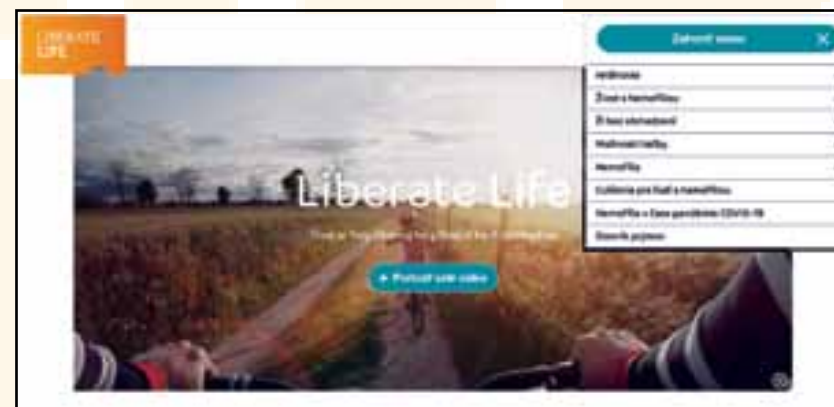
LIBERATE LIFE

Zahrnit menu

Hlavní stránka

Život s hemofilií

Ži bez omezení

Vzdělávací nástroje

Hemofilie

Cvičení pro lidi s hemofilií

Hemofilie v čase pandemie COVID-19

Slovník pojmů

Liberate Life

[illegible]

▸ Přehrát celé video